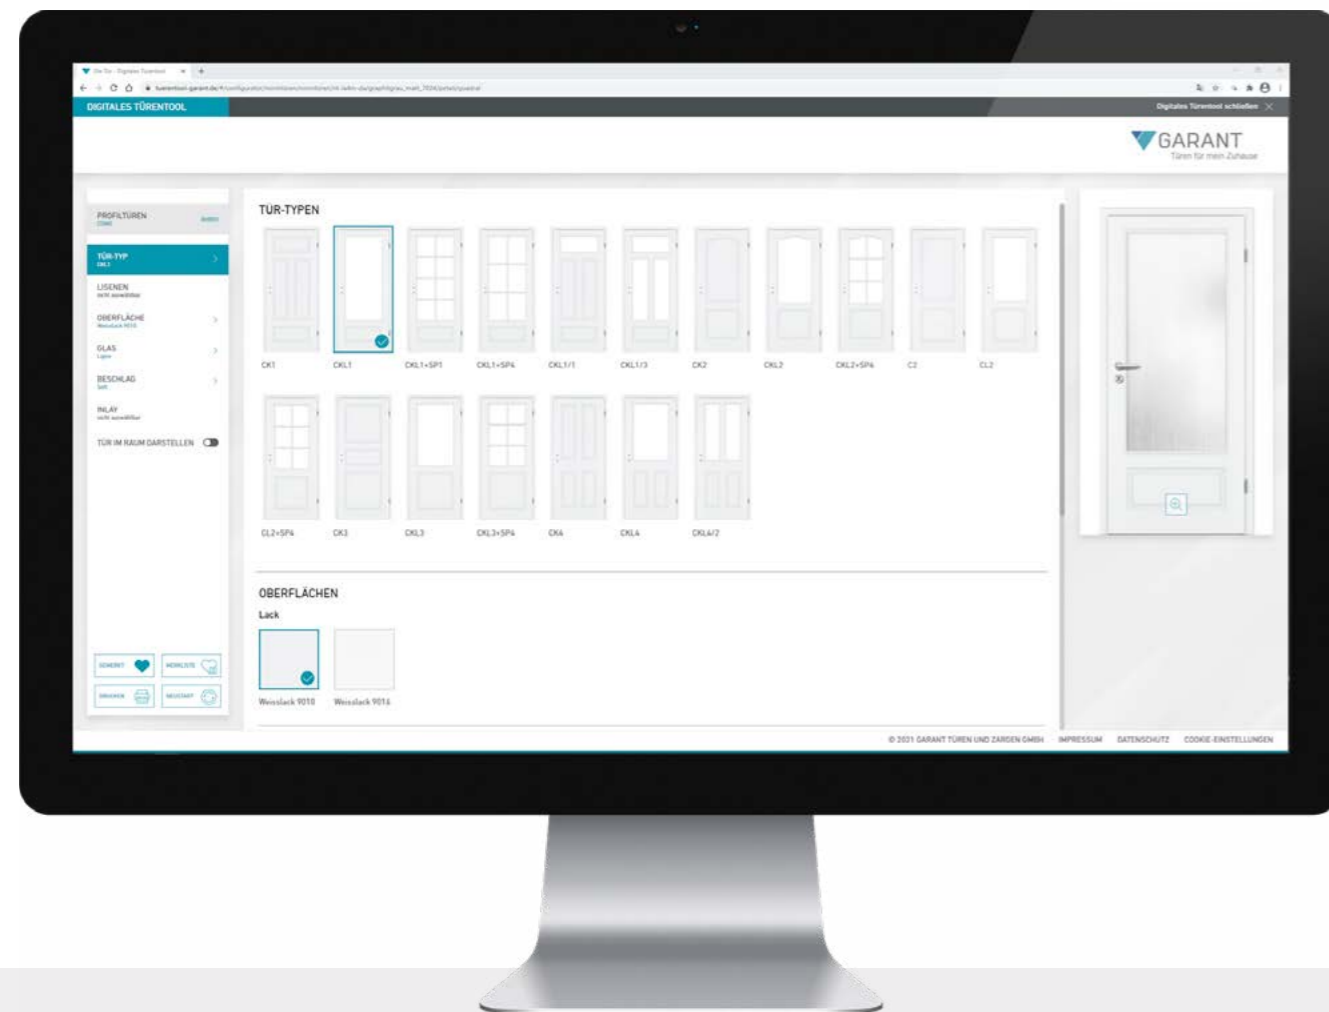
DIGITALES TÜRENTOOL

Digitales Türentool schließen

GARANT
Türen für mein Zuhause

PROFILTÜREN

TÜR-TYP

LISENEN
nicht auswählbar

OBERFLÄCHE

GLAS

BESCHLAG

INLAY
nicht auswählbar

TÜR IM RAUM DARSTELLEN

TÜR-TYPEN

CK1 CKL1 CKL1+SP1 CKL1+SP4 CKL1/1 CKL1/3 CK2 CKL2 CKL2+SP4 C2 CL2

CL2+SP4 CK3 CKL3 CKL3+SP4 CK4 CKL4 CKL4/2

OBERFLÄCHEN

Lack

Weisslack 9010 Weisslack 9016

© 2021 GARANT TÜREN UND ZARGEN GMBH IMPRESSUM DATENSCHUTZ COOKIE-EINSTELLUNGEN